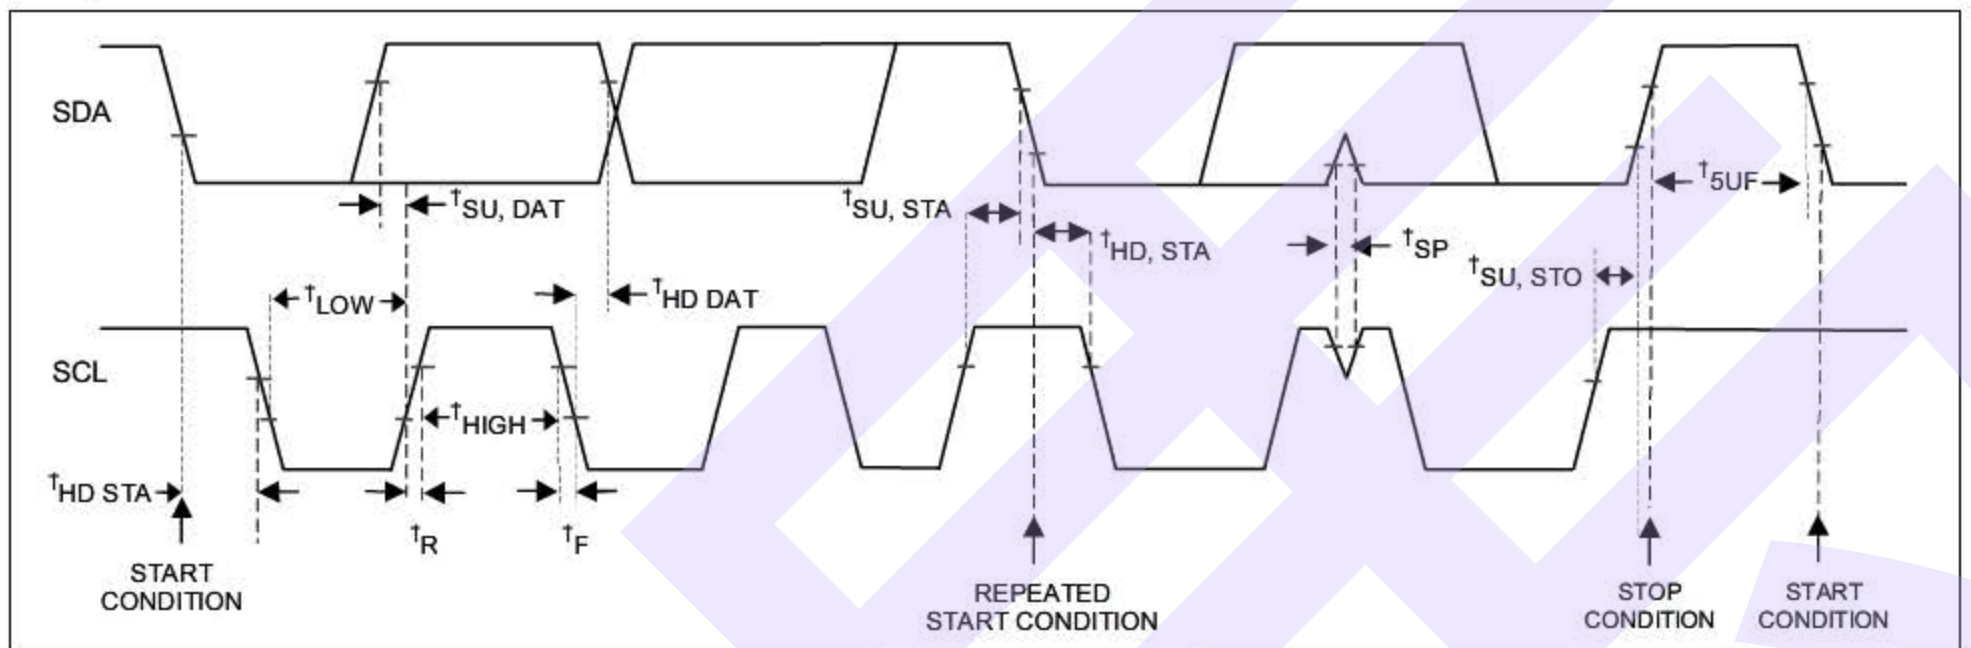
SDA

SCL

$^{t}$SU, DAT

$^{t}$SU, STA

$^{t}$HD, STA

$^{t}$SP

$^{t}$5UF

$^{t}$SU, STO

$^{t}$LOW

$^{t}$HD DAT

$^{t}$HIGH

$^{t}$HD STA

$^{t}$R

$^{t}$F

START CONDITION

REPEATED START CONDITION

STOP CONDITION

START CONDITION